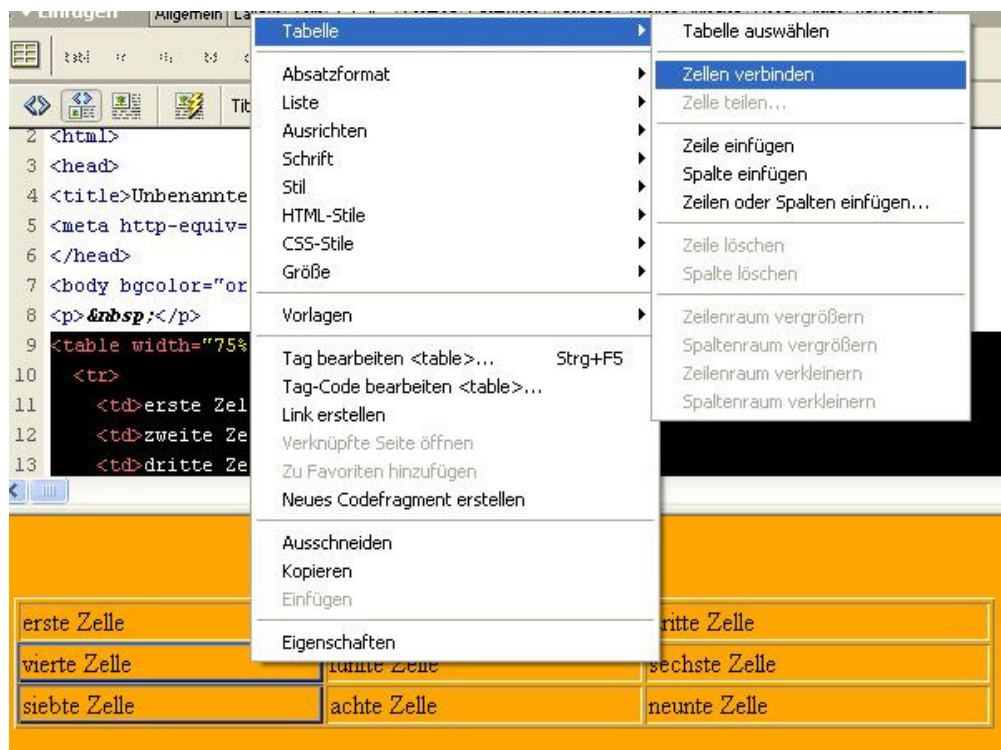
▼ Einfügen | Allgemein | La

Tit

2 <html>
3 <head>
4 <title>Unbenannte
5 <meta http-equiv=
6 </head>
7 <body bgcolor="or
8 <p>&nbsp;</p>
9 <table width="75%
10 <tr>
11 <td>erste Zel
12 <td>zweite Ze
13 <td>dritte Ze

Tabelle
Absatzformat
Liste
Ausrichten
Schrift
Stil
HTML-Stile
CSS-Stile
Größe
Vorlagen
Tag bearbeiten <table>... Strg+F5
Tag-Code bearbeiten <table>...
Link erstellen
Verknüpfte Seite öffnen
Zu Favoriten hinzufügen
Neues Codefragment erstellen
Ausschneiden
Kopieren
Einfügen
Eigenschaften

Tabelle auswählen
Zellen verbinden
Zelle teilen...
Zeile einfügen
Spalte einfügen
Zeilen oder Spalten einfügen...
Zeile löschen
Spalte löschen
Zeilenraum vergrößern
Spaltenraum vergrößern
Zeilenraum verkleinern
Spaltenraum verkleinern

| erste Zelle | | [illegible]ritte Zelle |
|---|---|---|
| vierte Zelle | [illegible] | sechste Zelle |
| siebte Zelle | achte Zelle | neunte Zelle |